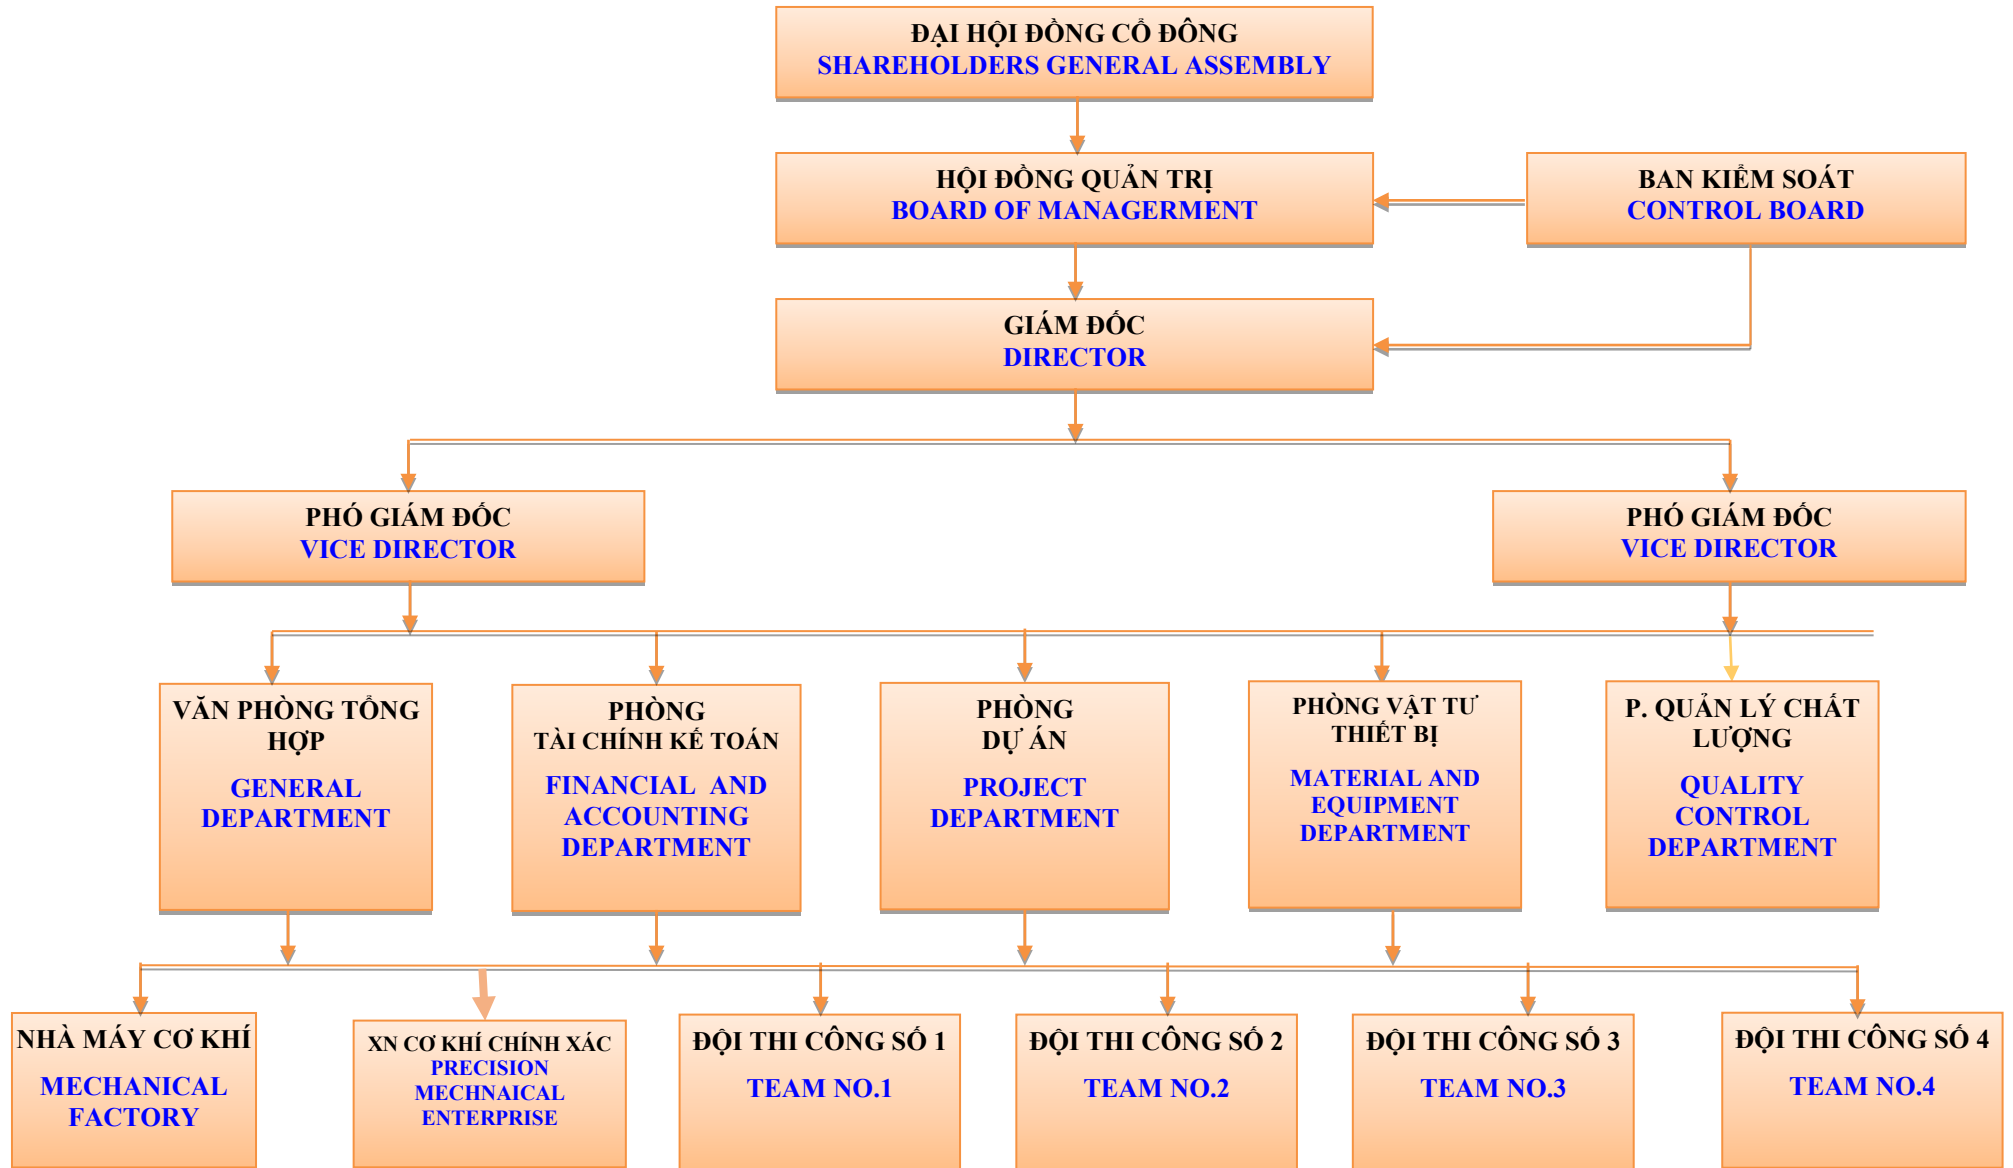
ĐẠI HỘI ĐỒNG CỔ ĐÔNG
SHAREHOLDERS GENERAL ASSEMBLY

HỘI ĐỒNG QUẢN TRỊ
BOARD OF MANAGERMENT

BAN KIỂM SOÁT
CONTROL BOARD

GIÁM ĐỐC
DIRECTOR

PHÓ GIÁM ĐỐC
VICE DIRECTOR

PHÓ GIÁM ĐỐC
VICE DIRECTOR

VĂN PHÒNG TỔNG HỢP
GENERAL DEPARTMENT

PHÒNG
TÀI CHÍNH KẾ TOÁN
FINANCIAL AND ACCOUNTING DEPARTMENT

PHÒNG
DỰ ÁN
PROJECT DEPARTMENT

PHÒNG VẬT TƯ THIẾT BỊ
MATERIAL AND EQUIPMENT DEPARTMENT

P. QUẢN LÝ CHẤT LƯỢNG
QUALITY CONTROL DEPARTMENT

NHÀ MÁY CƠ KHÍ
MECHANICAL FACTORY

XN CƠ KHÍ CHÍNH XÁC
PRECISION MECHNAICAL ENTERPRISE

ĐỘI THI CÔNG SỐ 1
TEAM NO.1

ĐỘI THI CÔNG SỐ 2
TEAM NO.2

ĐỘI THI CÔNG SỐ 3
TEAM NO.3

ĐỘI THI CÔNG SỐ 4
TEAM NO.4